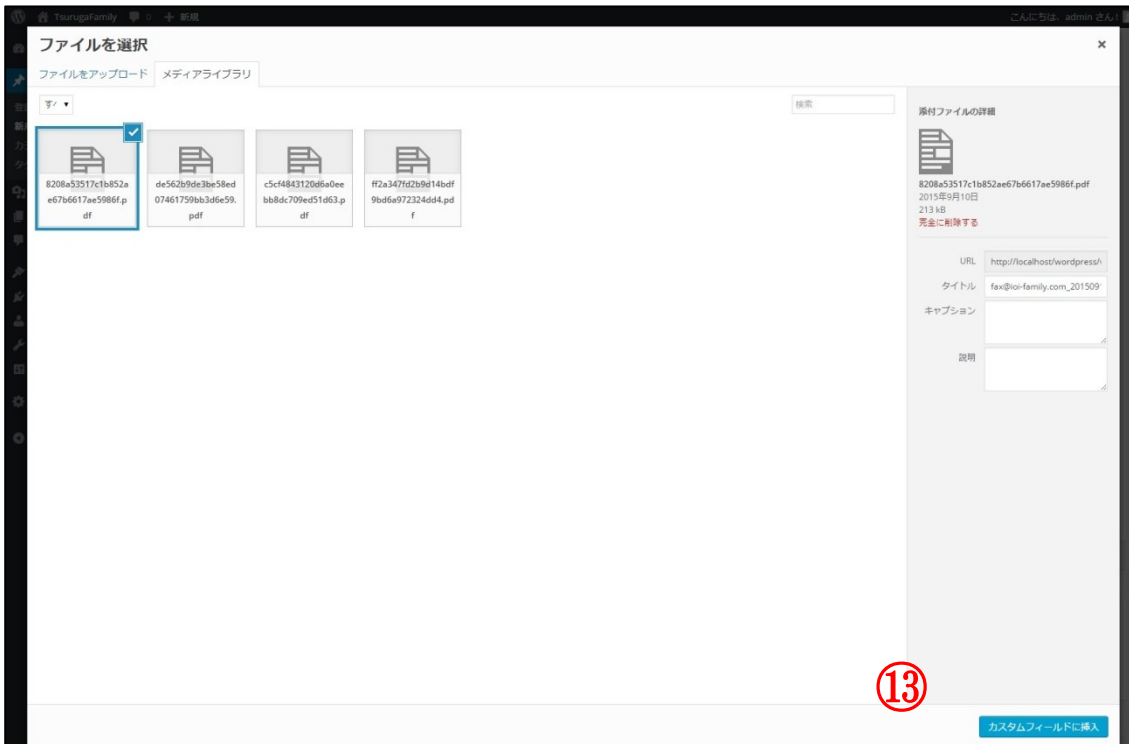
TsurugaFamily 0 + 新規
こんにちは、admin さん！

ファイルを選択
×

ファイルをアップロード
メディアライブラリ

すべ ▾

検索

8208a53517c1b852ae67b6617ae5986f.pdf

de562b9de3be58ed07461759bb3d6e59.pdf

c5cf4843120d6a0eebb8dc709ed51d63.pdf

ff2a347fd2b9d14bdf9bd6a972324dd4.pdf

添付ファイルの詳細

8208a53517c1b852ae67b6617ae5986f.pdf
2015年9月10日
213 kB
完全に削除する

URL http://localhost/wordpress/

タイトル fax@ioi-family.com_201509

キャプション

説明

⑬

カスタムフィールドに挿入